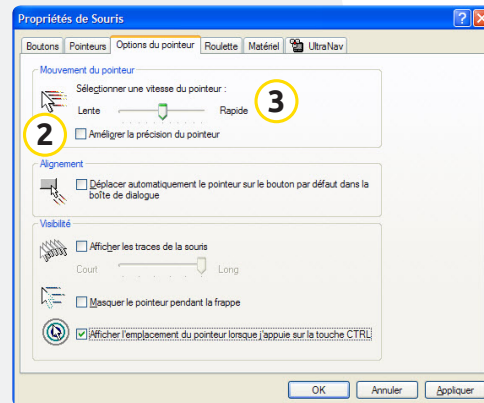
Propriétés de Souris

Boutons | Pointeurs | Options du pointeur | Roulette | Matériel | UltraNav

Mouvement du pointeur

Sélectionner une vitesse du pointeur :

Lente

Rapide

3

2

Améliorer la précision du pointeur

Alignement

Déplacer automatiquement le pointeur sur le bouton par défaut dans la boîte de dialogue

Visibilité

Afficher les traces de la souris

Court

Long

Masquer le pointeur pendant la frappe

Afficher l'emplacement du pointeur lorsque j'appuie sur la touche CTRL

OK

Annuler

Appliquer